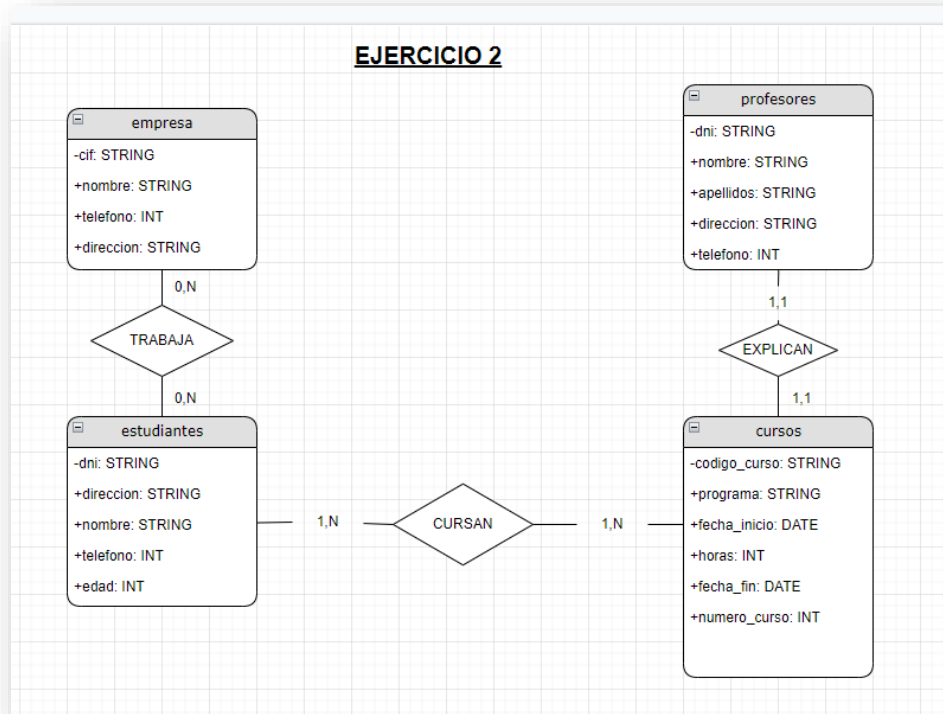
EJERCICIO 2

empresa
-cif: STRING
+nombre: STRING
+telefono: INT
+direccion: STRING

0,N

TRABAJA

0,N

estudiantes
-dni: STRING
+direccion: STRING
+nombre: STRING
+telefono: INT
+edad: INT

1,N

CURSAN

1,N

profesores
-dni: STRING
+nombre: STRING
+apellidos: STRING
+direccion: STRING
+telefono: INT

1,1

EXPLICAN

1,1

cursos
-codigo_curso: STRING
+programa: STRING
+fecha_inicio: DATE
+horas: INT
+fecha_fin: DATE
+numero_curso: INT